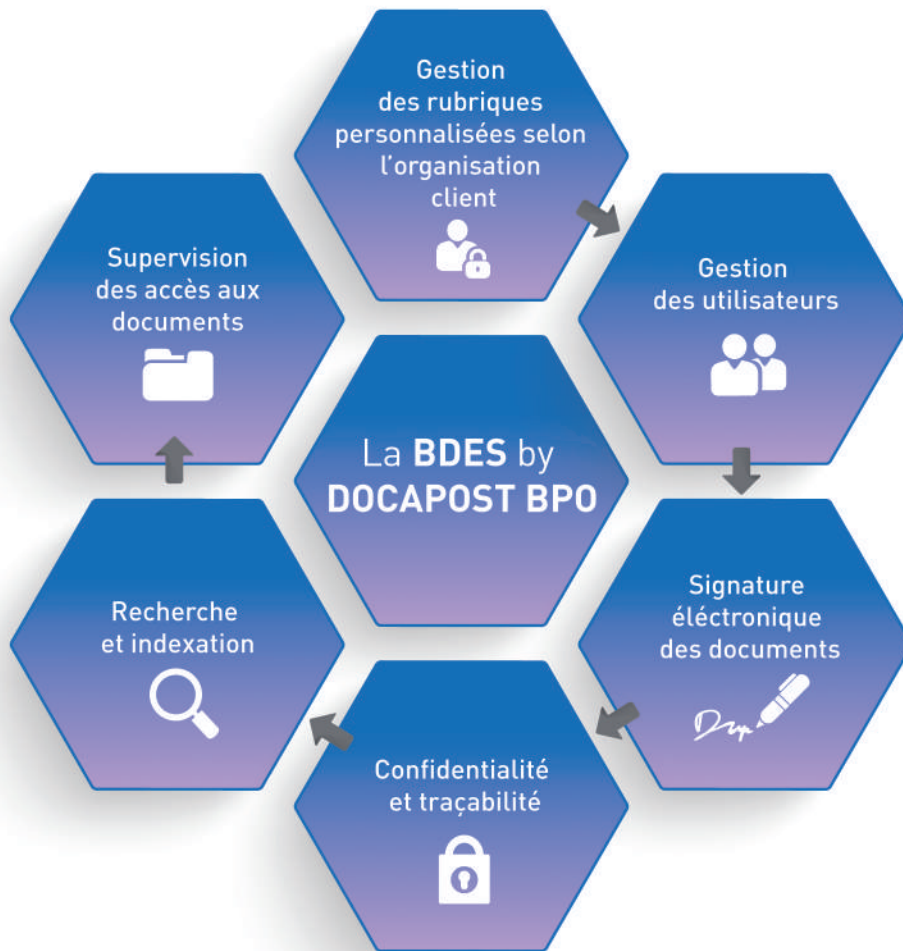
Gestion des rubriques personnalisées selon l'organisation client

Gestion des utilisateurs

Signature éléctronique des documents

Confidentialité et traçabilité

Recherche et indexation

Supervision des accès aux documents

La BDES by DOCAPOST BPO